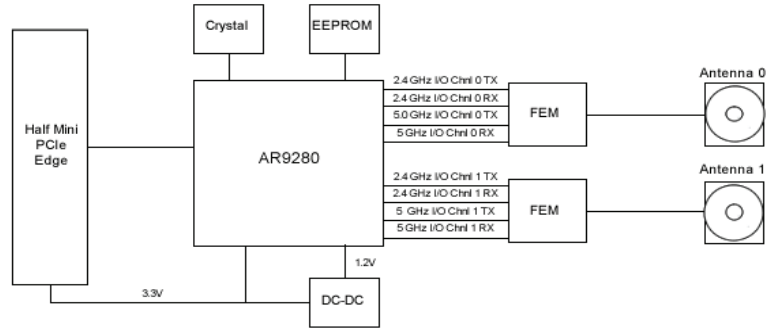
Crystal

EEPROM

Half Mini PCIe Edge

AR9280

2.4 GHz I/O Chnl 0 TX
2.4 GHz I/O Chnl 0 RX
5.0 GHz I/O Chnl 0 TX
5 GHz I/O Chnl 0 RX

FEM

Antenna 0

2.4 GHz I/O Chnl 1 TX
2.4 GHz I/O Chnl 1 RX
5 GHz I/O Chnl 1 TX
5 GHz I/O Chnl 1 RX

FEM

Antenna 1

1.2V

3.3V

DC-DC